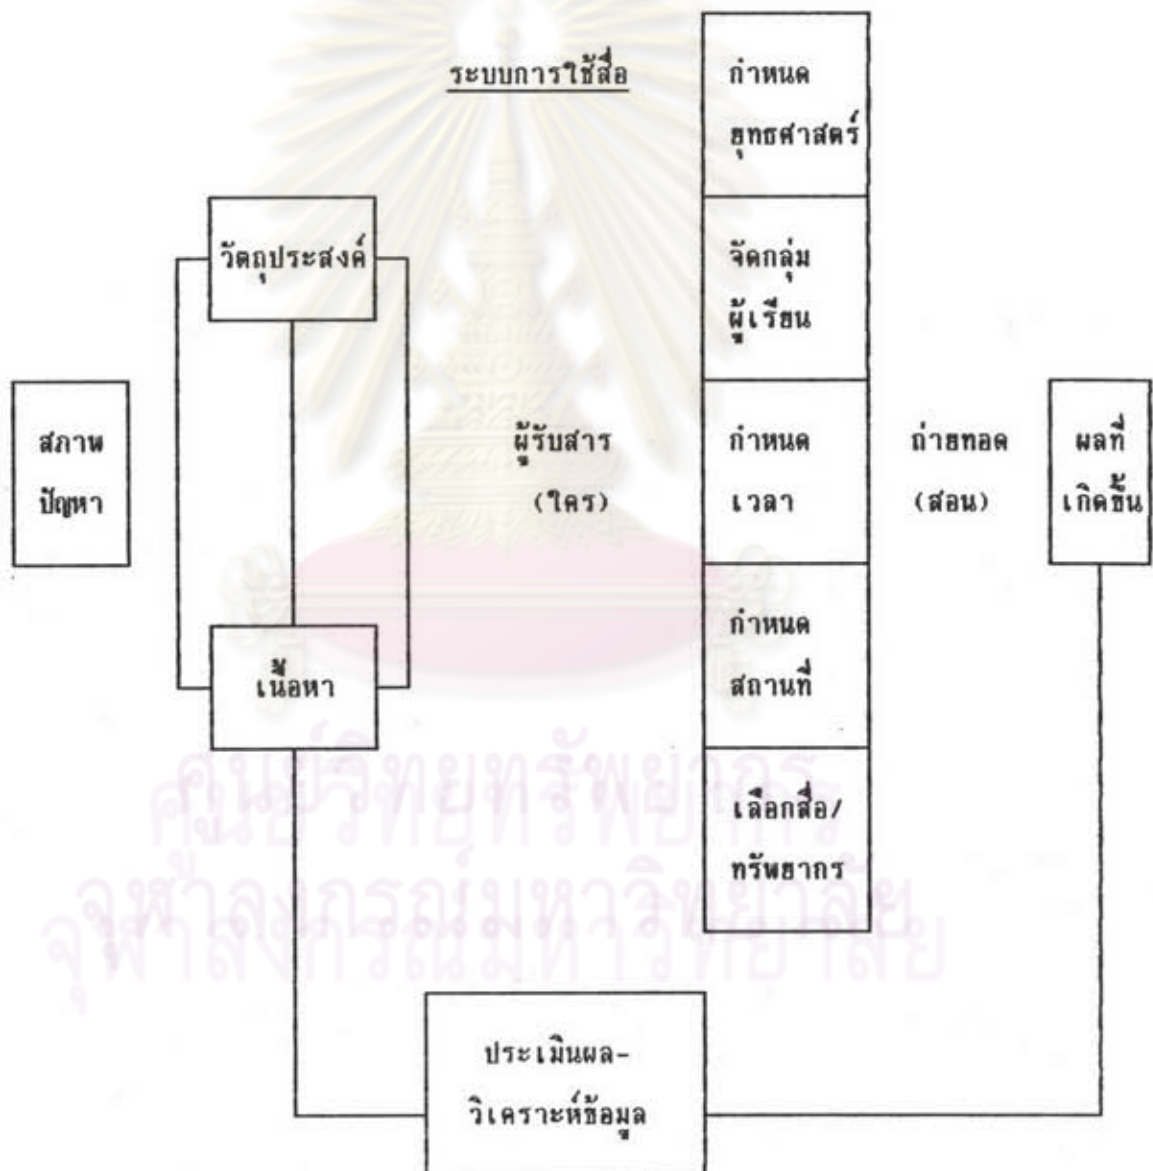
ระบบการใช้สื่อ

กำหนดยุทธศาสตร์

วัตถุประสงค์

จัดกลุ่มผู้เรียน

สภาพปัญหา

ผู้รับสาร (ใคร)

กำหนดเวลา

ถ่ายทอด (สอน)

ผลที่เกิดขึ้น

กำหนดสถานที่

เนื้อหา

เลือกสื่อ/ทรัพยากร

ศูนย์วิทยทรัพยากร
จุฬาลงกรณ์มหาวิทยาลัย

ประเมินผล-วิเคราะห์ข้อมูล